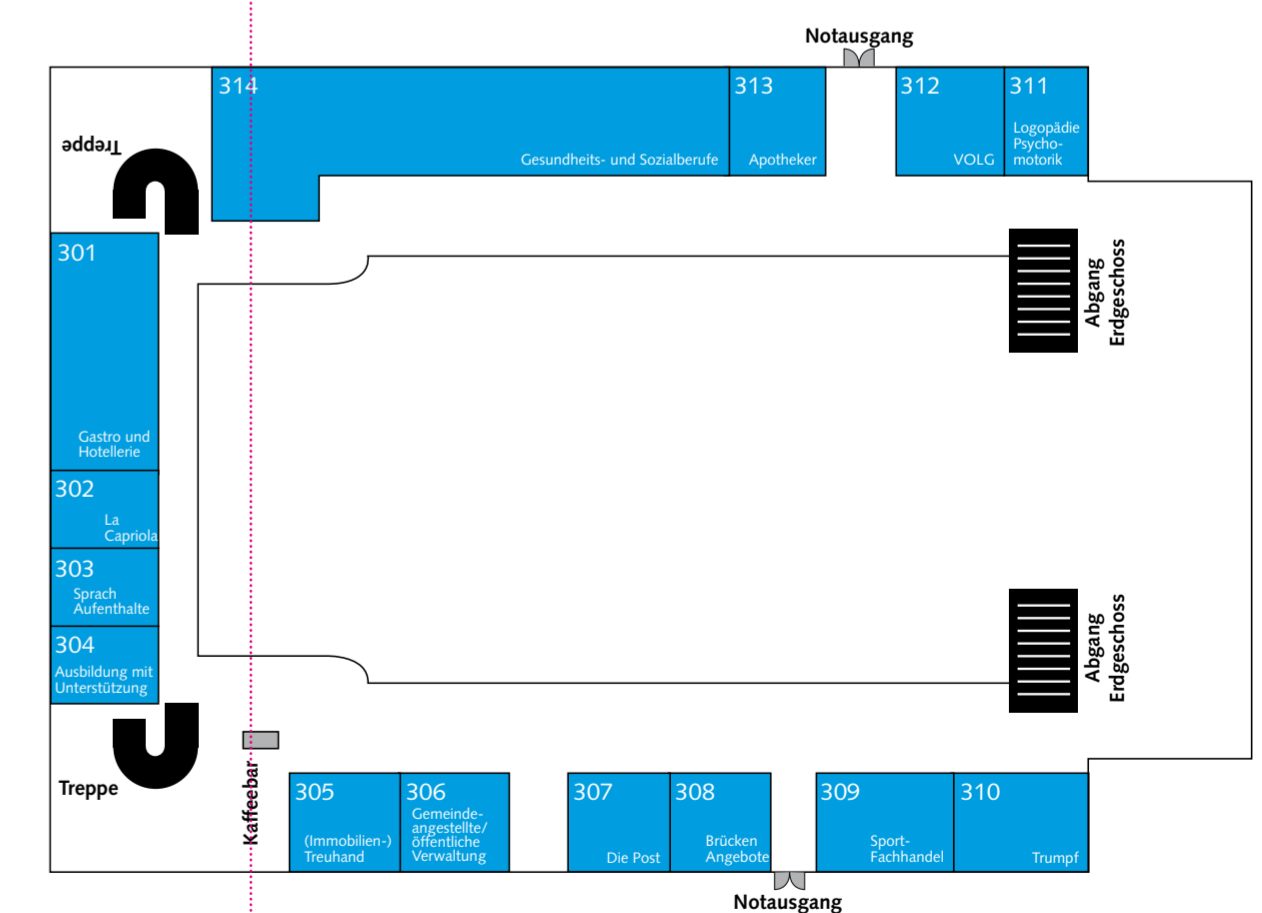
Notausgang

314
Gesundheits- und Sozialberufe

313
Apotheker

312
VOLG

311
Logopädie
Psychomotorik

Treppe

301
Gastro und Hotellerie

302
La Capriola

303
Sprach Aufenthalte

304
Ausbildung mit Unterstützung

Abgang Erdgeschoss

Abgang Erdgeschoss

Treppe

Kaffeebar

305
(Immobilien-)
Treuhand

306
Gemeindeangestellte/
öffentliche Verwaltung

307
Die Post

308
Brücken Angebote

309
Sport-Fachhandel

310
Trumpf

Notausgang